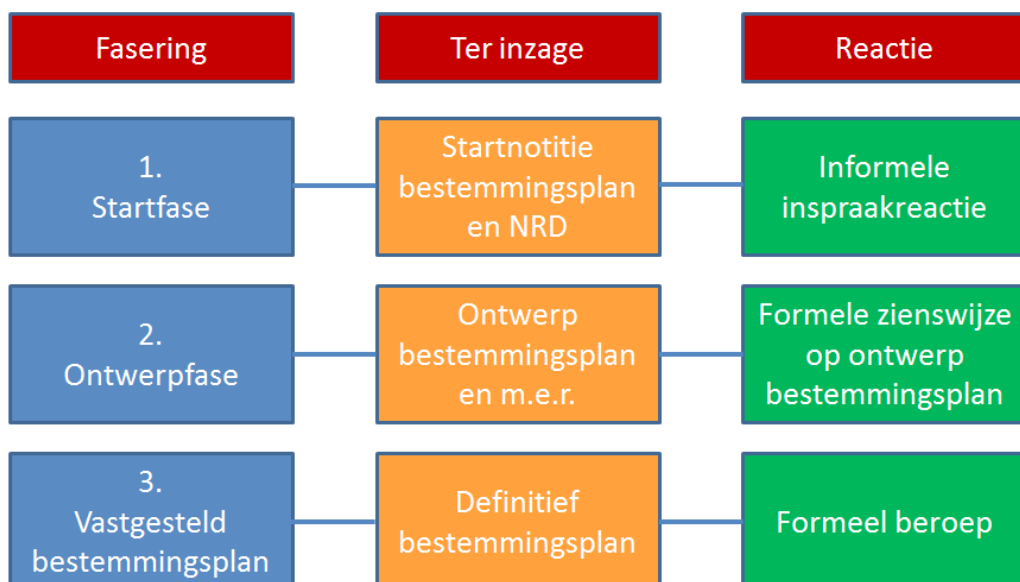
Fasering

Ter inzage

Reactie

1.
Startfase

Startnotitie bestemmingsplan en NRD

Informele inspraakreactie

2.
Ontwerpfase

Ontwerp bestemmingsplan en m.e.r.

Formele zienswijze op ontwerp bestemmingsplan

3.
Vastgesteld bestemmingsplan

Definitief bestemmingsplan

Formeel beroep